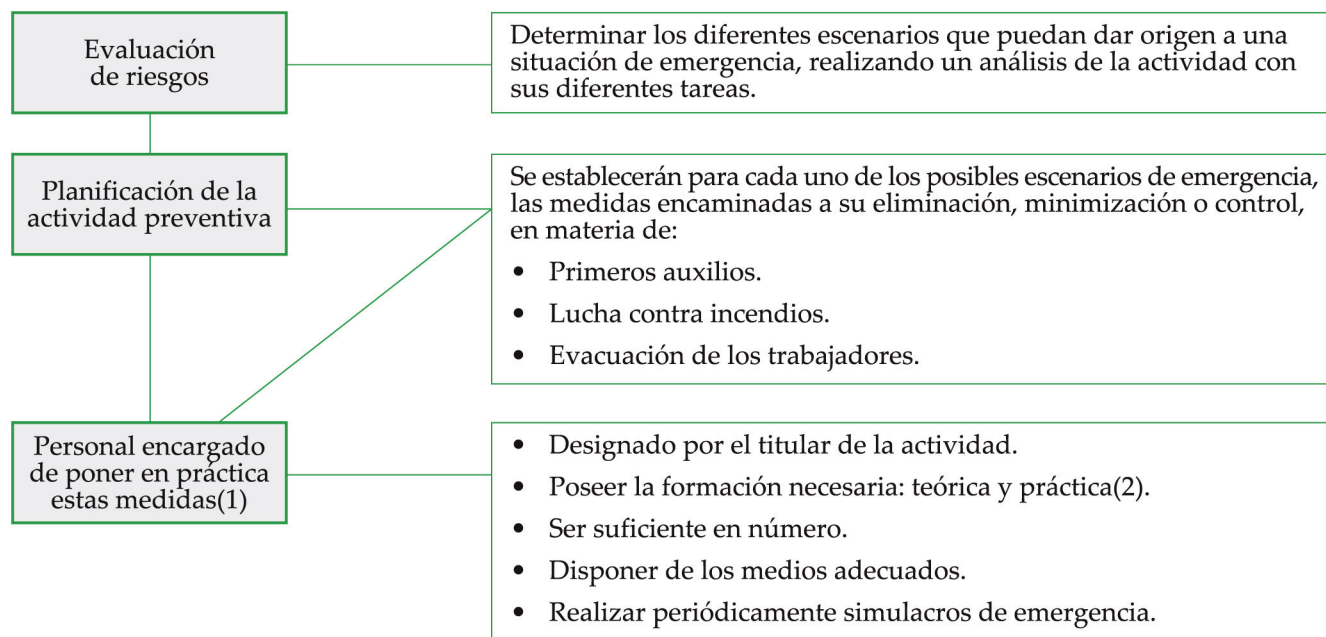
Evaluación de riesgos

Determinar los diferentes escenarios que puedan dar origen a una situación de emergencia, realizando un análisis de la actividad con sus diferentes tareas.

Planificación de la actividad preventiva

Se establecerán para cada uno de los posibles escenarios de emergencia, las medidas encaminadas a su eliminación, minimización o control, en materia de:

- Primeros auxilios.
- Lucha contra incendios.
- Evacuación de los trabajadores.

Personal encargado de poner en práctica estas medidas(1)

- Designado por el titular de la actividad.
- Poseer la formación necesaria: teórica y práctica(2).
- Ser suficiente en número.
- Disponer de los medios adecuados.
- Realizar periódicamente simulacros de emergencia.